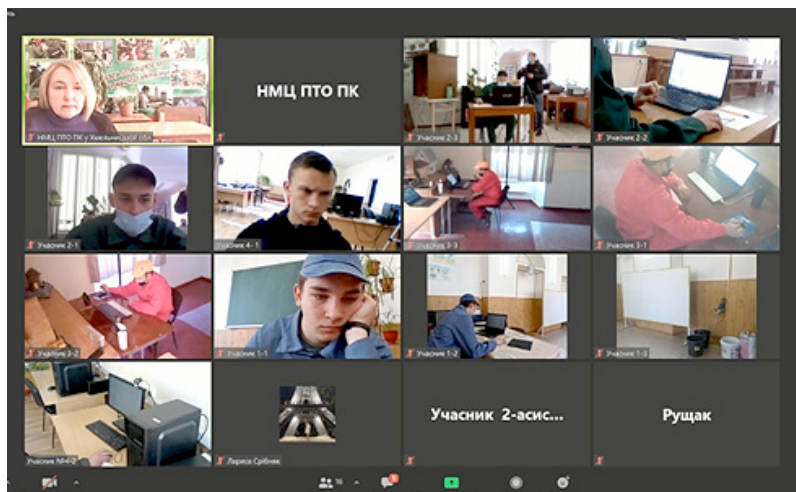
НМЦ ПТО ПК

НМЦ ПТО ПК у Хмельницькій обл

Учасник 2-3

Учасник 2-2

Учасник 2-1

Учасник 4-1

Учасник 3-3

Учасник 3-1

Учасник 3-2

Учасник 1-1

Учасник 1-2

Учасник 1-3

Учасник МН-2

Лариса Срібняк

Учасник 2-асис...

Ращак

16